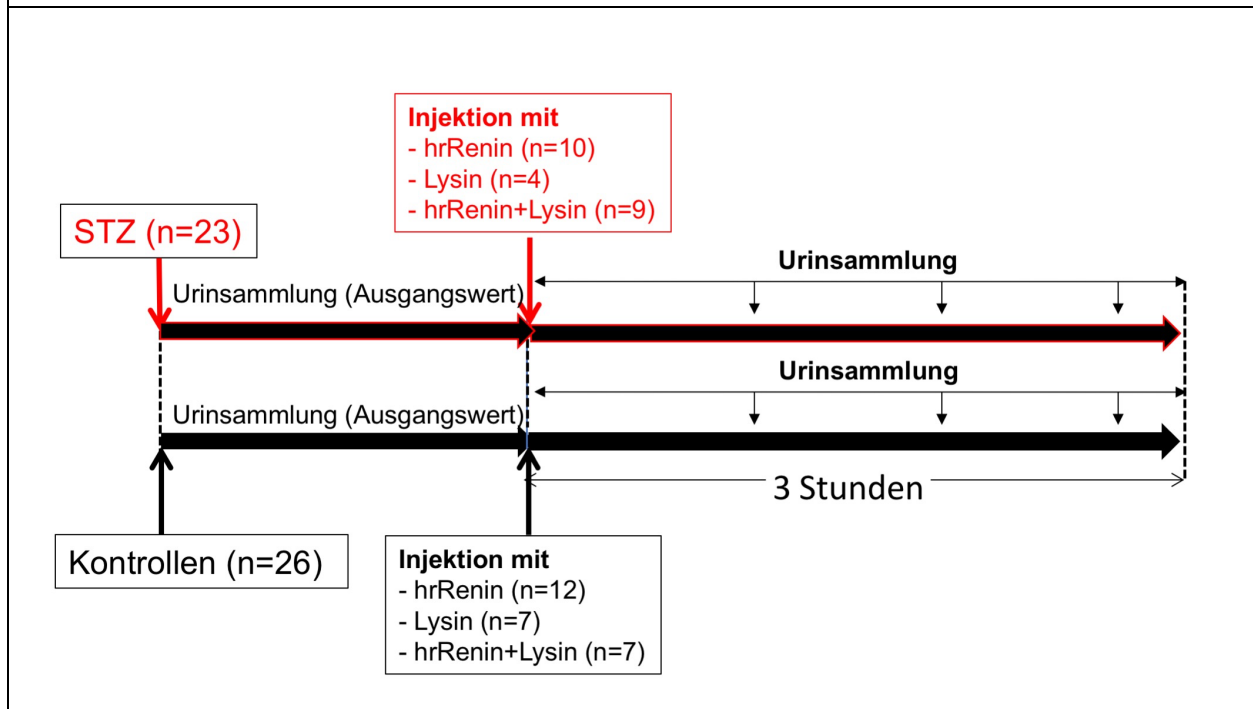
Injektion mit
- hrRenin (n=10)
- Lysin (n=4)
- hrRenin+Lysin (n=9)

STZ (n=23)

Urinsammlung

Urinsammlung (Ausgangswert)

Urinsammlung

Urinsammlung (Ausgangswert)

3 Stunden

Kontrollen (n=26)

Injektion mit
- hrRenin (n=12)
- Lysin (n=7)
- hrRenin+Lysin (n=7)